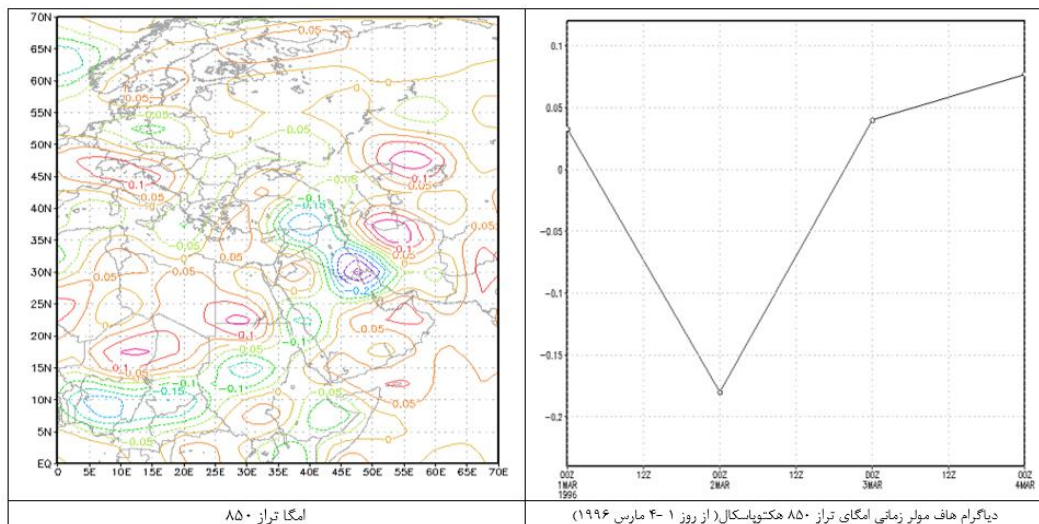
70N
65N
60N
55N
50N
45N
40N
35N
30N
25N
20N
15N
10N
5N
EQ
0 5E 10E 15E 20E 25E 30E 35E 40E 45E 50E 55E 60E 65E 70E

0.05
-0.05
0
-0.05
0.05
0.1
-0.05
0.05
-0.1
-0.15
-0.05
0.05
0.1
-0.05
0.05
-0.2
0.05
0.05
0.1
-0.1
-0.05
0.1
-0.1
-0.15
0.05
-0.05
0.05

0.1
0.05
0
-0.05
-0.1
-0.15
-0.2

00Z
1MAR
1996
12Z
00Z
2MAR
12Z
00Z
3MAR
12Z
00Z
4MAR

امگا تراز ۸۵۰

دیاگرام هاف مولر زمانی امگای تراز ۸۵۰ هکتوپاسکال( از روز ۱ -۴ مارس ۱۹۹۶)